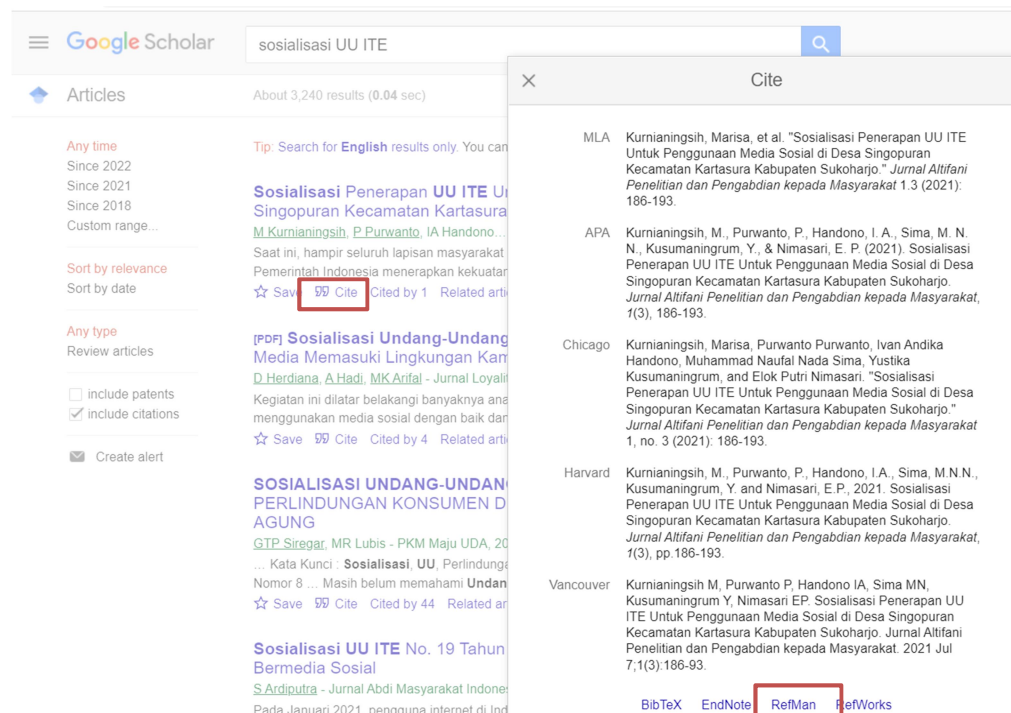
Google Scholar

sosialisasi UU ITE

Articles

About 3,240 results (0.04 sec)

Any time
Since 2022
Since 2021
Since 2018
Custom range...

Sort by relevance
Sort by date

Any type
Review articles

include patents
include citations

Create alert

Tip: Search for English results only. You can

Sosialisasi Penerapan UU ITE U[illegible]
Singopuran Kecamatan Kartasura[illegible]
M Kurnianingsih, P Purwanto, IA Handono...
Saat ini, hampir seluruh lapisan masyarakat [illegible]
Pemerintah Indonesia menerapkan kekuatan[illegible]
Save Cite Cited by 1 Related artic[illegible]

[PDF] Sosialisasi Undang-Undang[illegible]
Media Memasuki Lingkungan Kam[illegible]
D Herdiana, A Hadi, MK Arifal - Jurnal Loyalit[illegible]
Kegiatan ini dilatar belakangi banyaknya ana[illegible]
menggunakan media sosial dengan baik dan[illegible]
Save Cite Cited by 4 Related artic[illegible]

SOSIALISASI UNDANG-UNDANG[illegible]
PERLINDUNGAN KONSUMEN D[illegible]
AGUNG
GTP Siregar, MR Lubis - PKM Maju UDA, 20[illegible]
... Kata Kunci : Sosialisasi, UU, Perlindung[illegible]
Nomor 8 ... Masih belum memahami Undan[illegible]
Save Cite Cited by 44 Related ar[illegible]

Sosialisasi UU ITE No. 19 Tahun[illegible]
Bermedia Sosial
S Ardiputra - Jurnal Abdi Masyarakat Indone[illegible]
Pada Januari 2021, pengguna internet di Ind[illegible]

Cite

MLA Kurnianingsih, Marisa, et al. "Sosialisasi Penerapan UU ITE Untuk Penggunaan Media Sosial di Desa Singopuran Kecamatan Kartasura Kabupaten Sukoharjo." Jurnal Altifani Penelitian dan Pengabdian kepada Masyarakat 1.3 (2021): 186-193.

APA Kurnianingsih, M., Purwanto, P., Handono, I. A., Sima, M. N. N., Kusumaningrum, Y., & Nimasari, E. P. (2021). Sosialisasi Penerapan UU ITE Untuk Penggunaan Media Sosial di Desa Singopuran Kecamatan Kartasura Kabupaten Sukoharjo. Jurnal Altifani Penelitian dan Pengabdian kepada Masyarakat, 1(3), 186-193.

Chicago Kurnianingsih, Marisa, Purwanto Purwanto, Ivan Andika Handono, Muhammad Naufal Nada Sima, Yustika Kusumaningrum, and Elok Putri Nimasari. "Sosialisasi Penerapan UU ITE Untuk Penggunaan Media Sosial di Desa Singopuran Kecamatan Kartasura Kabupaten Sukoharjo." Jurnal Altifani Penelitian dan Pengabdian kepada Masyarakat 1, no. 3 (2021): 186-193.

Harvard Kurnianingsih, M., Purwanto, P., Handono, I.A., Sima, M.N.N., Kusumaningrum, Y. and Nimasari, E.P., 2021. Sosialisasi Penerapan UU ITE Untuk Penggunaan Media Sosial di Desa Singopuran Kecamatan Kartasura Kabupaten Sukoharjo. Jurnal Altifani Penelitian dan Pengabdian kepada Masyarakat, 1(3), pp.186-193.

Vancouver Kurnianingsih M, Purwanto P, Handono IA, Sima MN, Kusumaningrum Y, Nimasari EP. Sosialisasi Penerapan UU ITE Untuk Penggunaan Media Sosial di Desa Singopuran Kecamatan Kartasura Kabupaten Sukoharjo. Jurnal Altifani Penelitian dan Pengabdian kepada Masyarakat. 2021 Jul 7;1(3):186-93.

BibTeX EndNote RefMan RefWorks